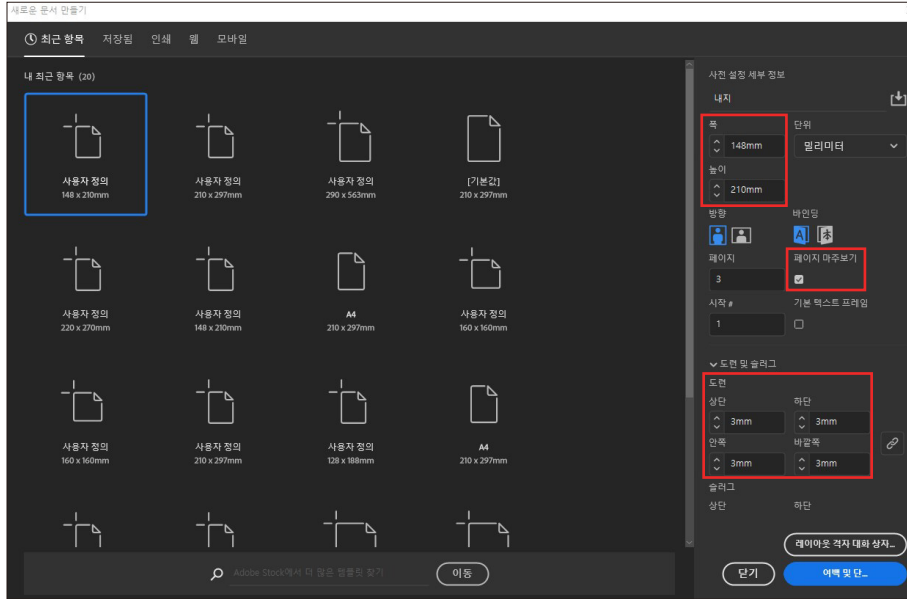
새로운 문서 만들기

최근 항목 저장됨 인쇄 웹 모바일

내 최근 항목 (20)

사용자 정의
148 x 210mm

사용자 정의
210 x 297mm

사용자 정의
290 x 563mm

[기본값]
210 x 297mm

사용자 정의
220 x 270mm

사용자 정의
148 x 210mm

A4
210 x 297mm

사용자 정의
160 x 160mm

사용자 정의
160 x 160mm

사용자 정의
210 x 297mm

사용자 정의
128 x 188mm

A4
210 x 297mm

Adobe Stock에서 더 많은 템플릿 찾기 이동

사전 설정 세부 정보

내지

폭
148mm

단위
밀리미터

높이
210mm

방향

바인딩

페이지
3

페이지 마주보기

시작 #
1

기본 텍스트 프레임

도련 및 슬러그

도련
상단
3mm
하단
3mm
안쪽
3mm
바깥쪽
3mm

슬러그
상단
하단

레이아웃 격자 대화 상자...

닫기

여백 및 단...